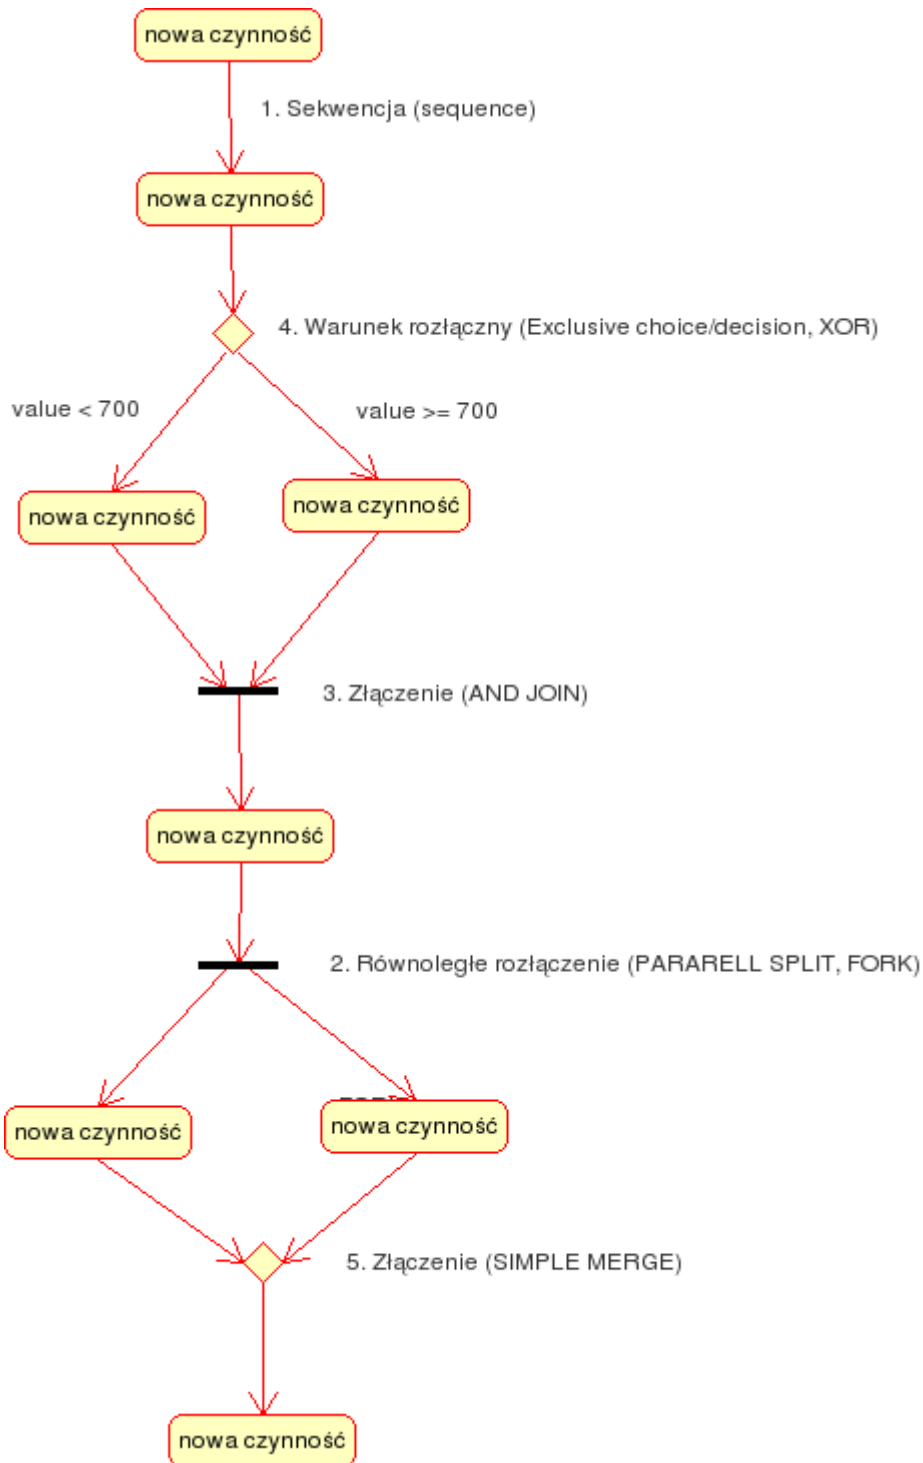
nowa czynność

1. Sekwencja (sequence)

nowa czynność

4. Warunek rozłączny (Exclusive choice/decision, XOR)

value < 700

value >= 700

nowa czynność

nowa czynność

3. Złączenie (AND JOIN)

nowa czynność

2. Równoległe rozłączenie (PARARELL SPLIT, FORK)

nowa czynność

nowa czynność

5. Złączenie (SIMPLE MERGE)

nowa czynność